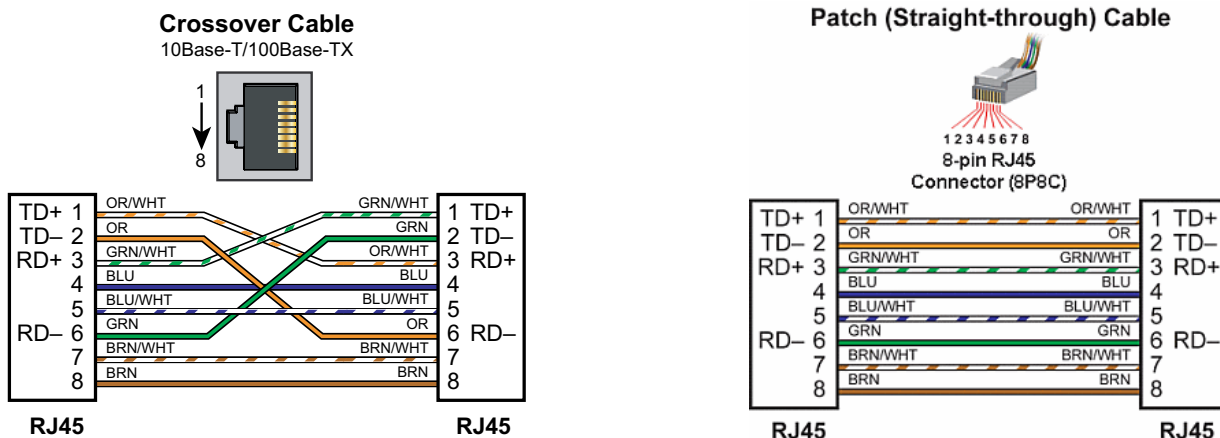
Crossover Cable
10Base-T/100Base-TX

1
8

TD+ 1
TD– 2
RD+ 3
4
5
RD– 6
7
8

OR/WHT
OR
GRN/WHT
BLU
BLU/WHT
GRN
BRN/WHT
BRN

GRN/WHT
GRN
OR/WHT
BLU
BLU/WHT
OR
BRN/WHT
BRN

1 TD+
2 TD–
3 RD+
4
5
6 RD–
7
8

RJ45
RJ45

Patch (Straight-through) Cable

12345678
8-pin RJ45
Connector (8P8C)

TD+ 1
TD– 2
RD+ 3
4
5
RD– 6
7
8

OR/WHT
OR
GRN/WHT
BLU
BLU/WHT
GRN
BRN/WHT
BRN

OR/WHT
OR
GRN/WHT
BLU
BLU/WHT
GRN
BRN/WHT
BRN

1 TD+
2 TD–
3 RD+
4
5
6 RD–
7
8

RJ45
RJ45